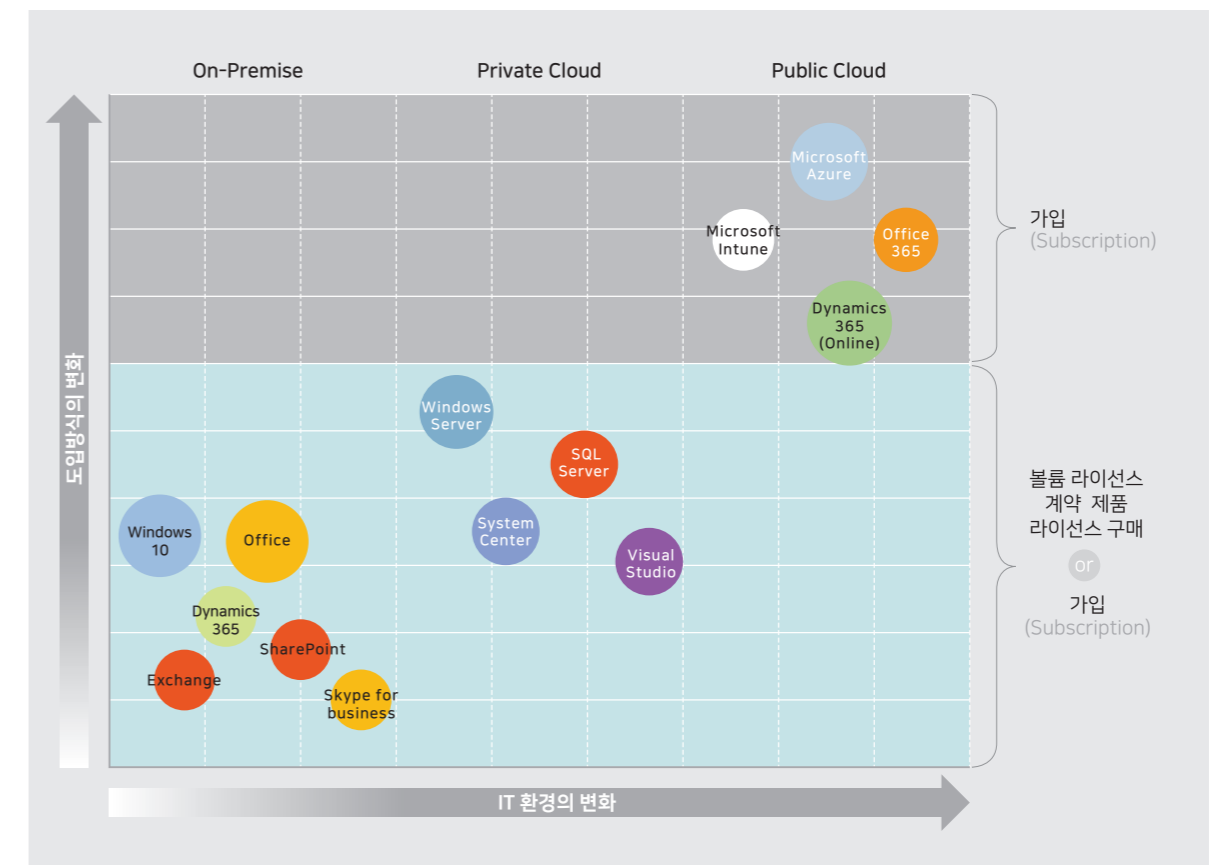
On-Premise

Private Cloud

Public Cloud

도입방식의 변화

Microsoft Azure

Microsoft Intune

Office 365

Dynamics 365 (Online)

가입
(Subscription)

Windows Server

SQL Server

System Center

Visual Studio

Windows 10

Office

Dynamics 365

SharePoint

Exchange

Skype for business

볼륨 라이선스
계약 제품
라이선스 구매

or

가입
(Subscription)

IT 환경의 변화